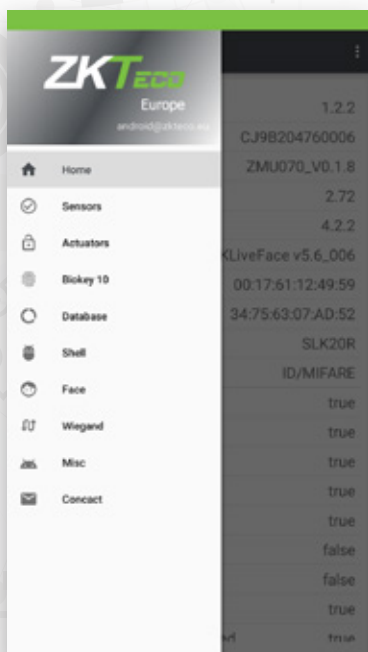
ZKTeco
Europe
android@zkteco.eu

Home
Sensors
Actuators
Biokey 10
Database
Shell
Face
Wiegand
Misc
Concact

1.2.2
CJ9B204760006
ZMU070_V0.1.8
2.72
4.2.2
KLiveFace v5.6_006
00:17:61:12:49:59
34:75:63:07:AD:52
SLK20R
ID/MIFARE
true
true
true
true
true
false
false
true
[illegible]d true